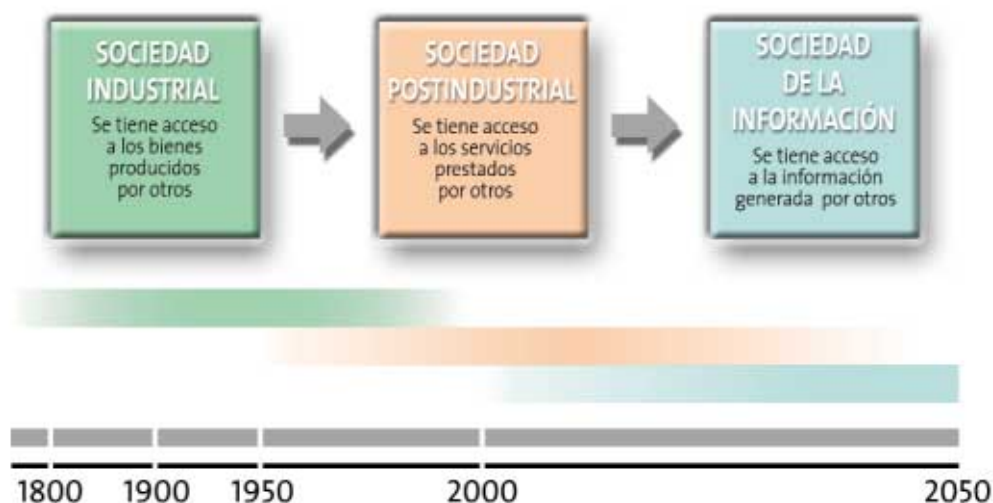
SOCIEDAD INDUSTRIAL
Se tiene acceso a los bienes producidos por otros

SOCIEDAD POSTINDUSTRIAL
Se tiene acceso a los servicios prestados por otros

SOCIEDAD DE LA INFORMACIÓN
Se tiene acceso a la información generada por otros

1800 1900 1950 2000 2050